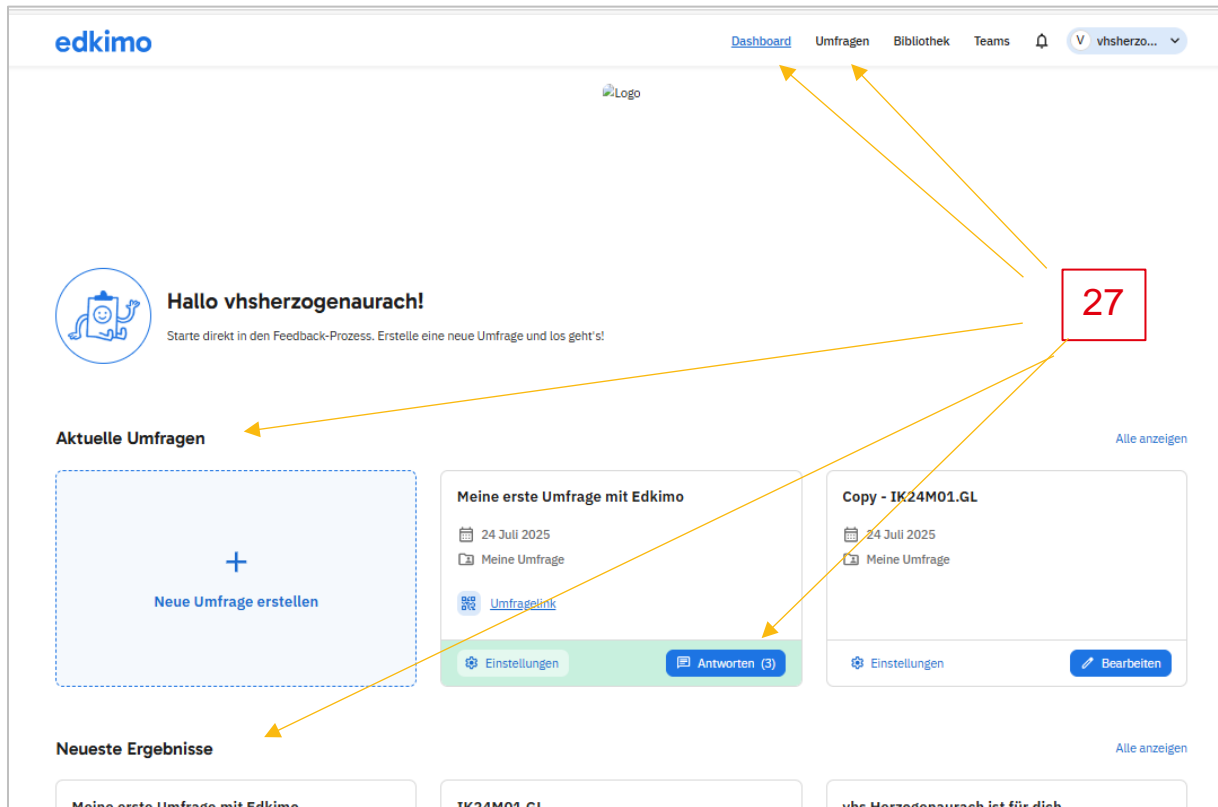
edkimo

Dashboard Umfragen Bibliothek Teams V vhsherzo...

Logo

27

Hallo vhsherzogenaurach!

Starte direkt in den Feedback-Prozess. Erstelle eine neue Umfrage und los geht's!

Aktuelle Umfragen

Alle anzeigen

+

Neue Umfrage erstellen

Meine erste Umfrage mit Edkimo

24 Juli 2025

Meine Umfrage

Umfragelink

Einstellungen

Antworten (3)

Copy - IK24M01.GL

24 Juli 2025

Meine Umfrage

Einstellungen

Bearbeiten

Neueste Ergebnisse

Alle anzeigen

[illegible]